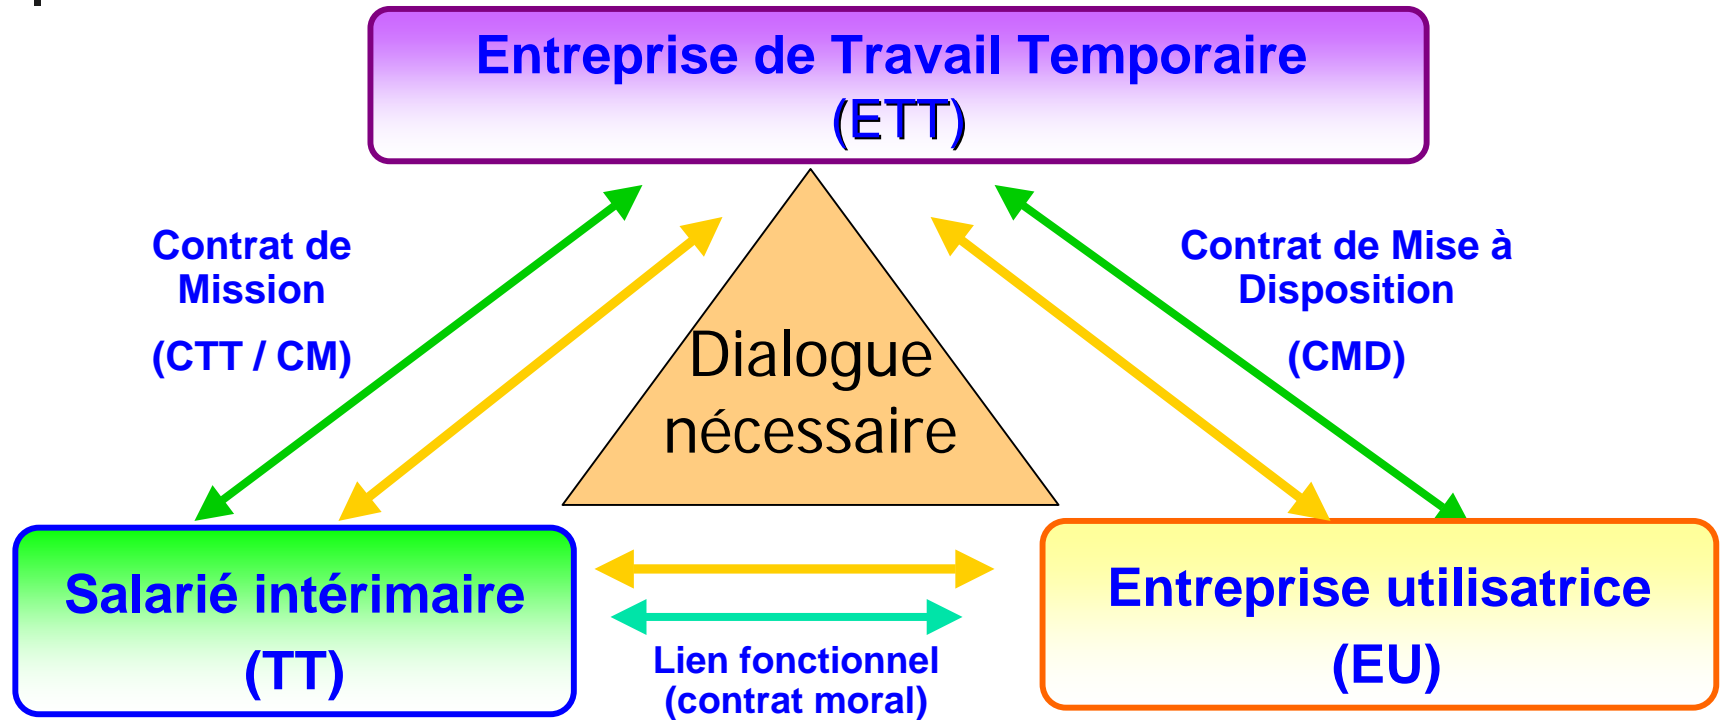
Entreprise de Travail Temporaire
(ETT)

Contrat de Mission

(CTT / CM)

Dialogue nécessaire

Contrat de Mise à Disposition

(CMD)

Salarié intérimaire
(TT)

Lien fonctionnel
(contrat moral)

Entreprise utilisatrice
(EU)